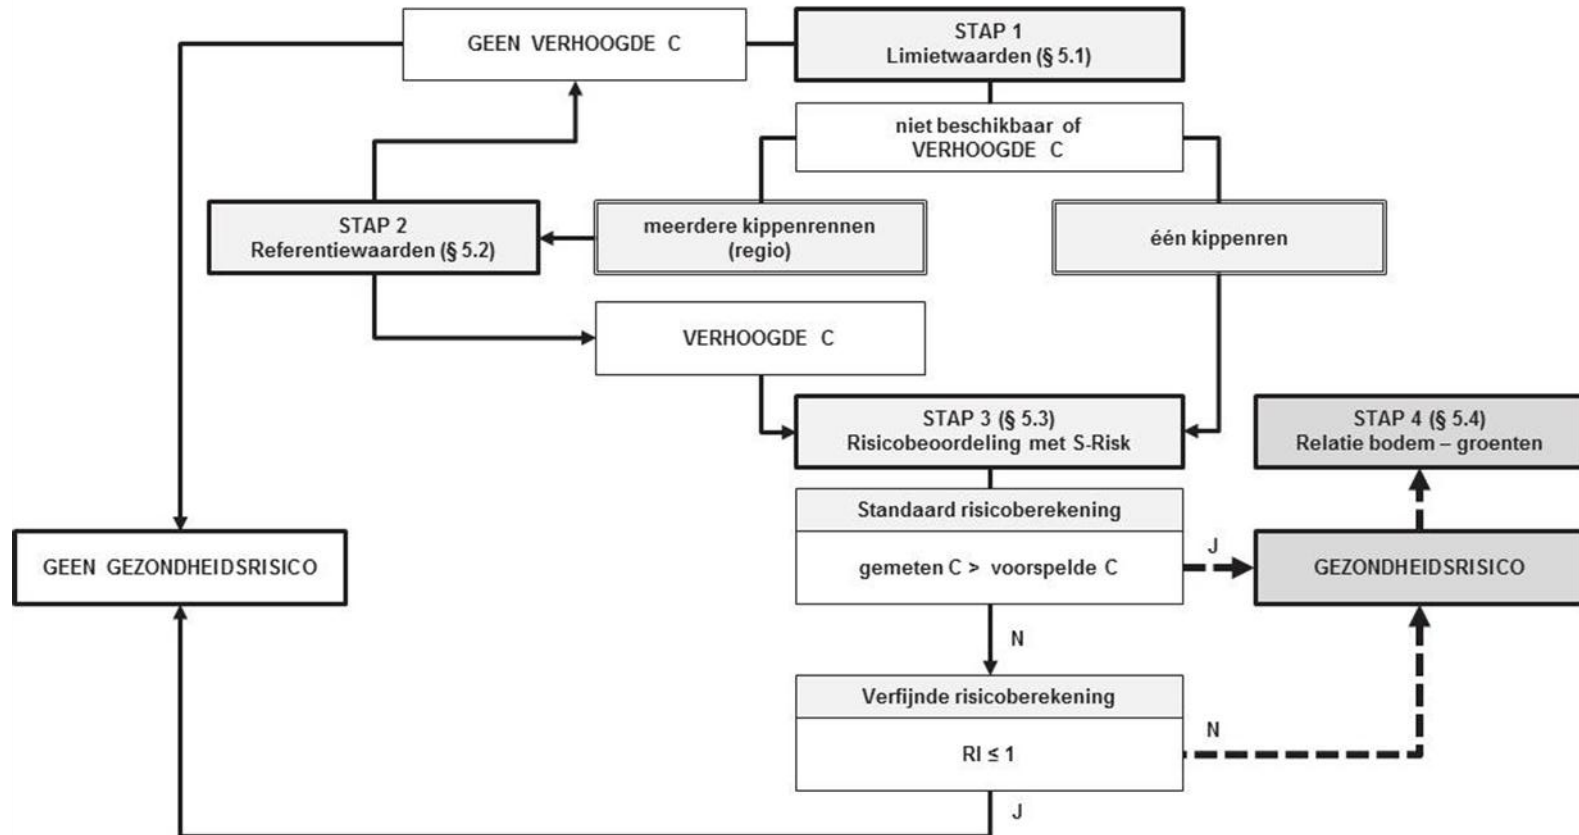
GEEN VERHOOGDE C

STAP 1
Limietwaarden (§ 5.1)

niet beschikbaar of
VERHOOGDE C

STAP 2
Referentiewaarden (§ 5.2)

meerdere kippenrennen
(regio)

één kippenren

VERHOOGDE C

STAP 3 (§ 5.3)
Risicobeoordeling met S-Risk

STAP 4 (§ 5.4)
Relatie bodem – groenten

Standaard risicoberekening

gemeten C > voorspelde C

J

GEZONDHEIDSRISICO

GEEN GEZONDHEIDSRISICO

N

Verfijnde risicoberekening

RI ≤ 1

N

J